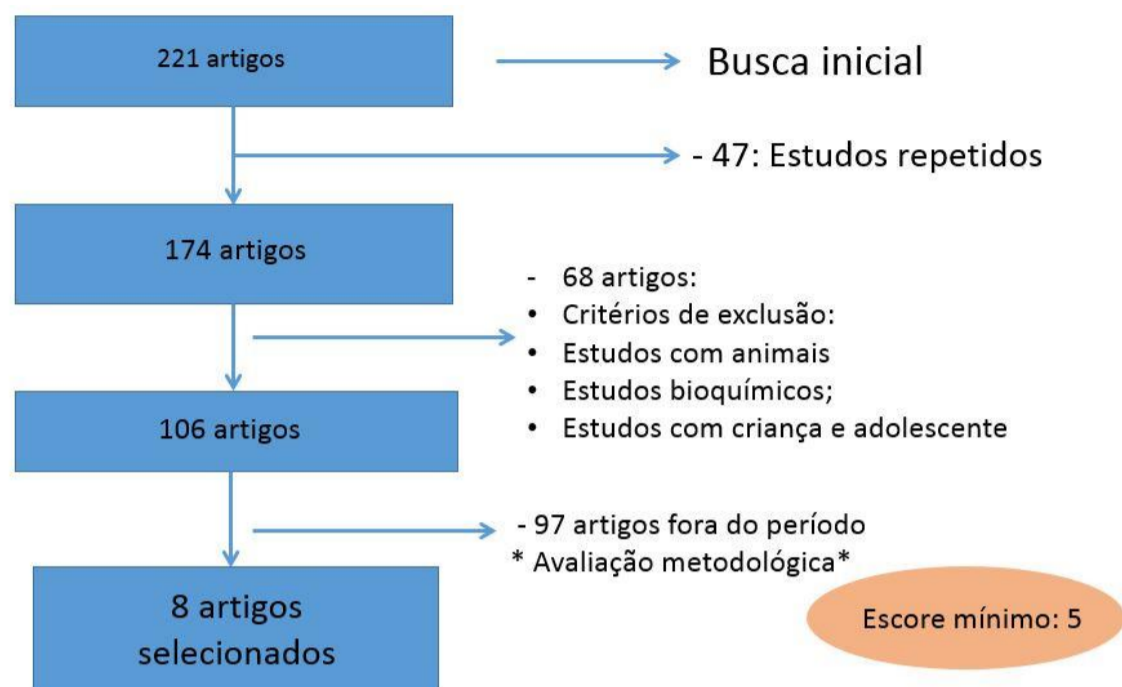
221 artigos

Busca inicial

- 47: Estudos repetidos

174 artigos

- 68 artigos:
• Critérios de exclusão:
• Estudos com animais
• Estudos bioquímicos;
• Estudos com criança e adolescente

106 artigos

- 97 artigos fora do período
* Avaliação metodológica*

8 artigos selecionados

Escore mínimo: 5